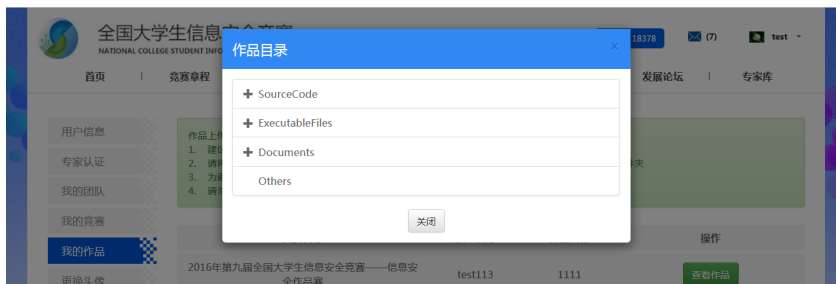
全国大学生信息安全竞赛
NATIONAL COLLEGE STUDENT INFO

18378

(7)

test

首页

竞赛章程

发展论坛

专家库

用户信息

专家认证

我的团队

我的竞赛

我的作品

更换头像

作品上传
1. 建
2. 请
3. 为
4. 请

夹

操作

2016年第九届全国大学生信息安全竞赛——信息安全作品赛

test113

1111

查看作品

作品目录

×

SourceCode

ExecutableFiles

Documents

Others

关闭